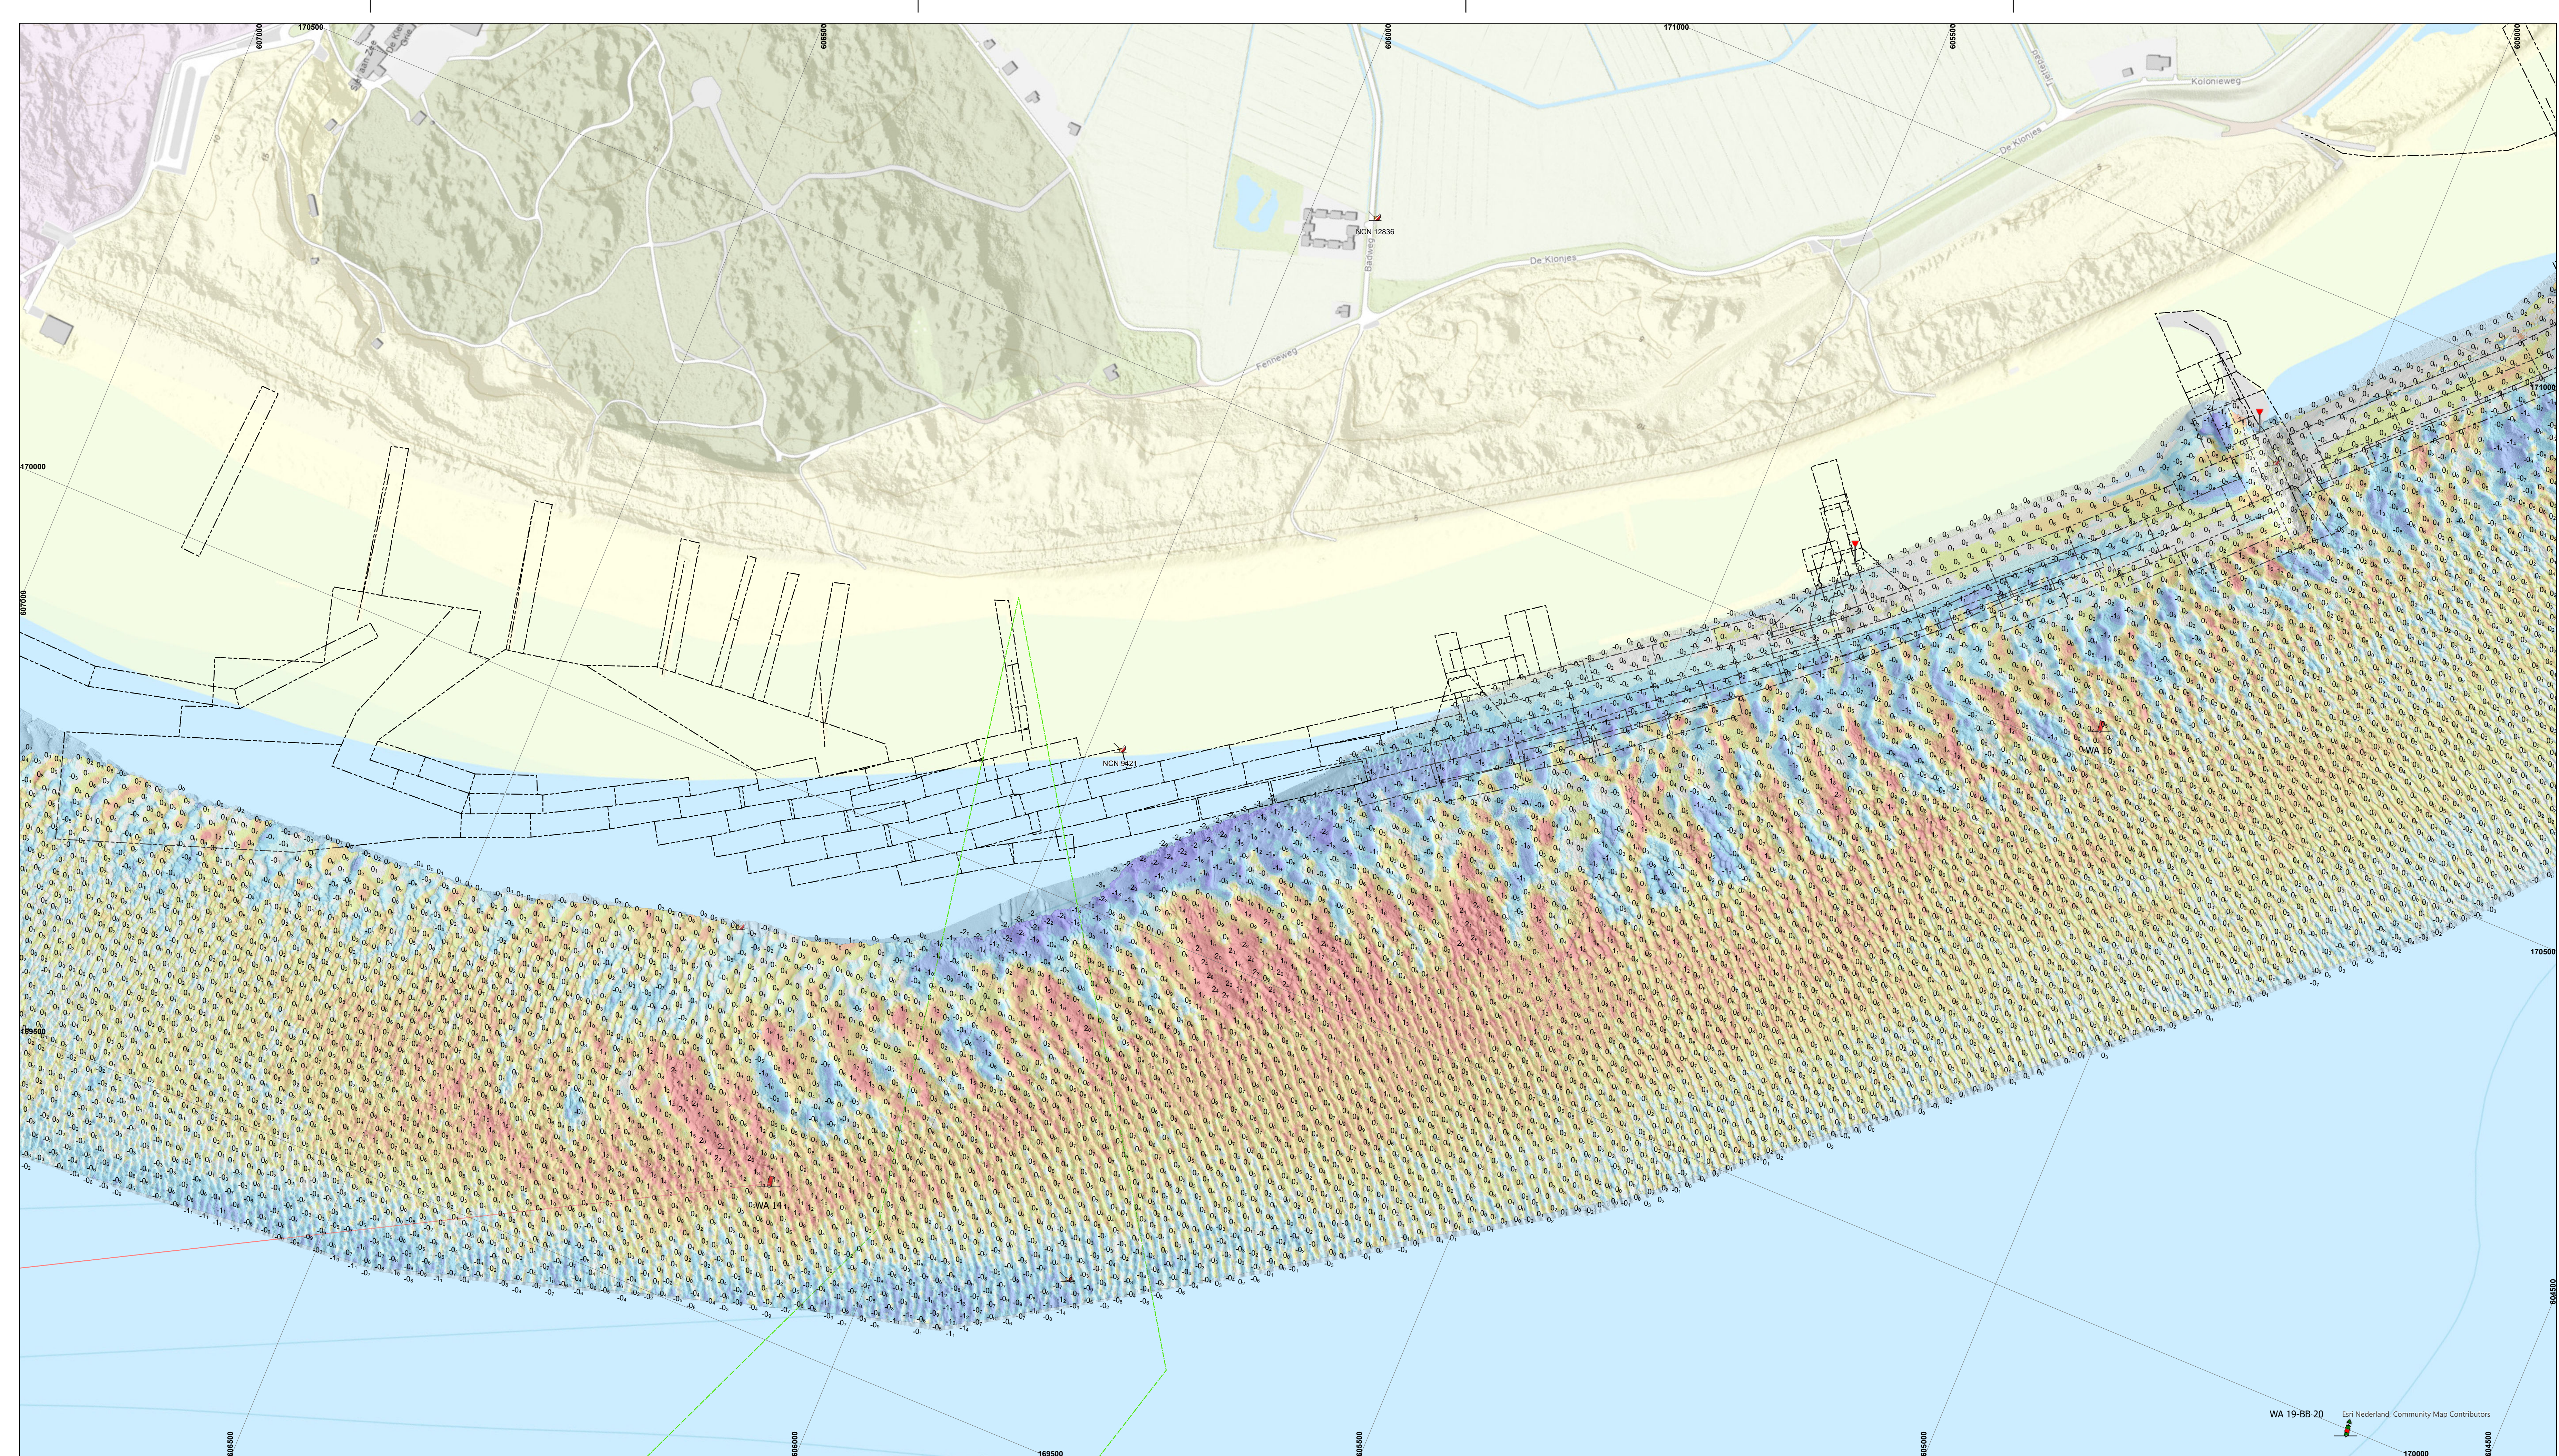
170500
607000
606500
171000
605500
606000
Kolonieweg
De Kolonies
NCN 12836
De Kolonies
Fenneweg
170000
607000
171000
NCN 9421
WA 15
170500
169500
WA 14
WA 19-BB-20
Esri Nederland, Community Map Contributors
606500
606000
169500
605500
605000
604500
170000
606000